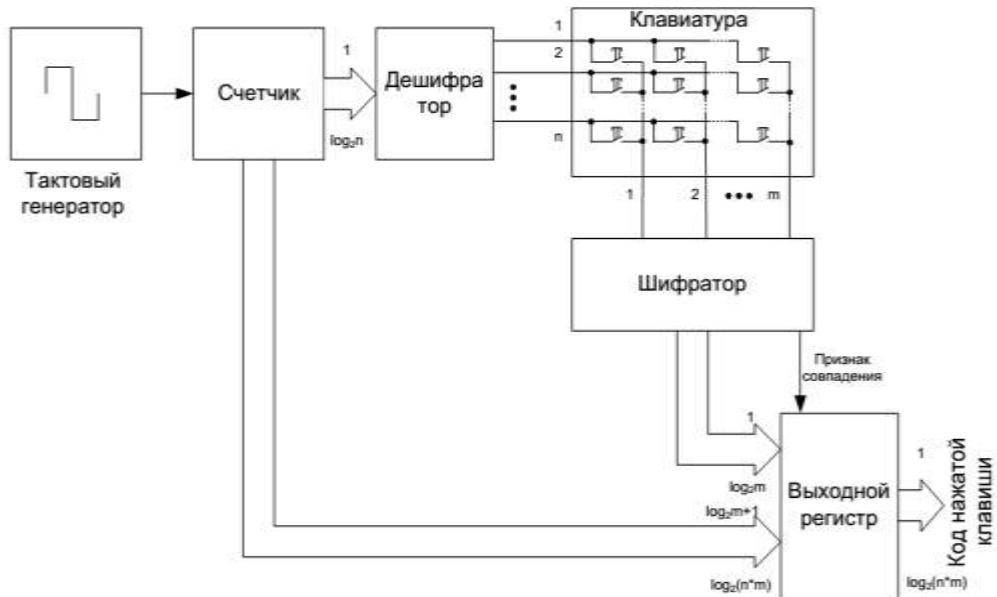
Тактовый генератор

Счетчик

1

$log_2n$

Дешифра тор

1

2

n

Клавиатура

1

2

m

Шифратор

Признак совпадения

1

$log_2m$

$log_2m+1$

$log_2(n*m)$

Выходной регистр

1

$log_2(n*m)$

Код нажатой клавиши